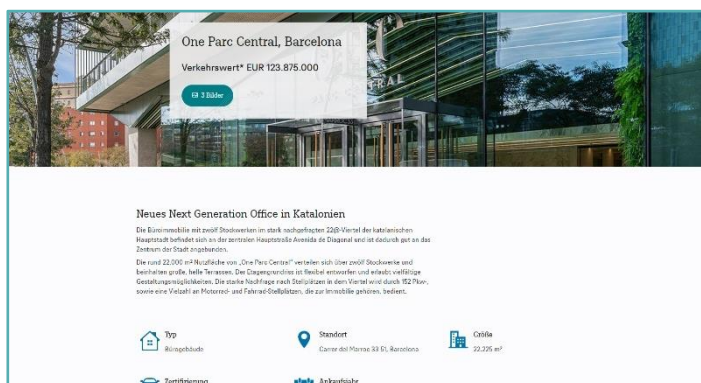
One Parc Central, Barcelona

Verkehrswert* EUR 123.875.000

3 Bilder

Neues Next Generation Office in Katalonien

Die Büroimmobilie mit zwölf Stockwerken im stark nachgefragten 22@-Viertel der katalanischen Hauptstadt befindet sich an der zentralen Hauptstraße Avenida de Diagonal und ist dadurch gut an das Zentrum der Stadt angebunden.

Die rund 22.000 m² Nutzfläche von „One Parc Central" verteilen sich über zwölf Stockwerke und beinhalten große, helle Terrassen. Der Etagengrundriss ist flexibel entworfen und erlaubt vielfältige Gestaltungsmöglichkeiten. Die starke Nachfrage nach Stellplätzen in dem Viertel wird durch 152 Pkw-, sowie eine Vielzahl an Motorrad- und Fahrrad-Stellplätzen, die zur Immobilie gehören, bedient.

Typ
Bürogebäude

Standort
Carrer del Marroc 33 51, Barcelona

Größe
22.225 m²

Zertifizierung

Ankaufsjahr